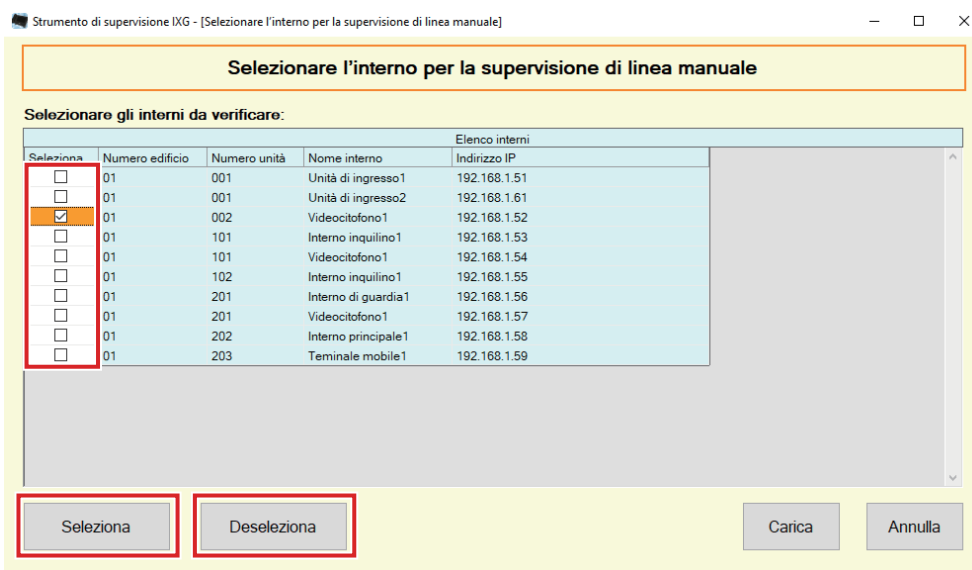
Strumento di supervisione IXG - [Selezionare l'interno per la supervisione di linea manuale]

Selezionare l'interno per la supervisione di linea manuale

Selezionare gli interni da verificare:

Elenco interni

| Seleziona | Numero edificio | Numero unità | Nome interno | Indirizzo IP |
|---|---|---|---|---|
| ☐ | 01 | 001 | Unità di ingresso1 | 192.168.1.51 |
| ☐ | 01 | 001 | Unità di ingresso2 | 192.168.1.61 |
| ☑ | 01 | 002 | Videocitofono1 | 192.168.1.52 |
| ☐ | 01 | 101 | Interno inquilino1 | 192.168.1.53 |
| ☐ | 01 | 101 | Videocitofono1 | 192.168.1.54 |
| ☐ | 01 | 102 | Interno inquilino1 | 192.168.1.55 |
| ☐ | 01 | 201 | Interno di guardia1 | 192.168.1.56 |
| ☐ | 01 | 201 | Videocitofono1 | 192.168.1.57 |
| ☐ | 01 | 202 | Interno principale1 | 192.168.1.58 |
| ☐ | 01 | 203 | Teminale mobile1 | 192.168.1.59 |

Seleziona Deseleziona Carica Annulla